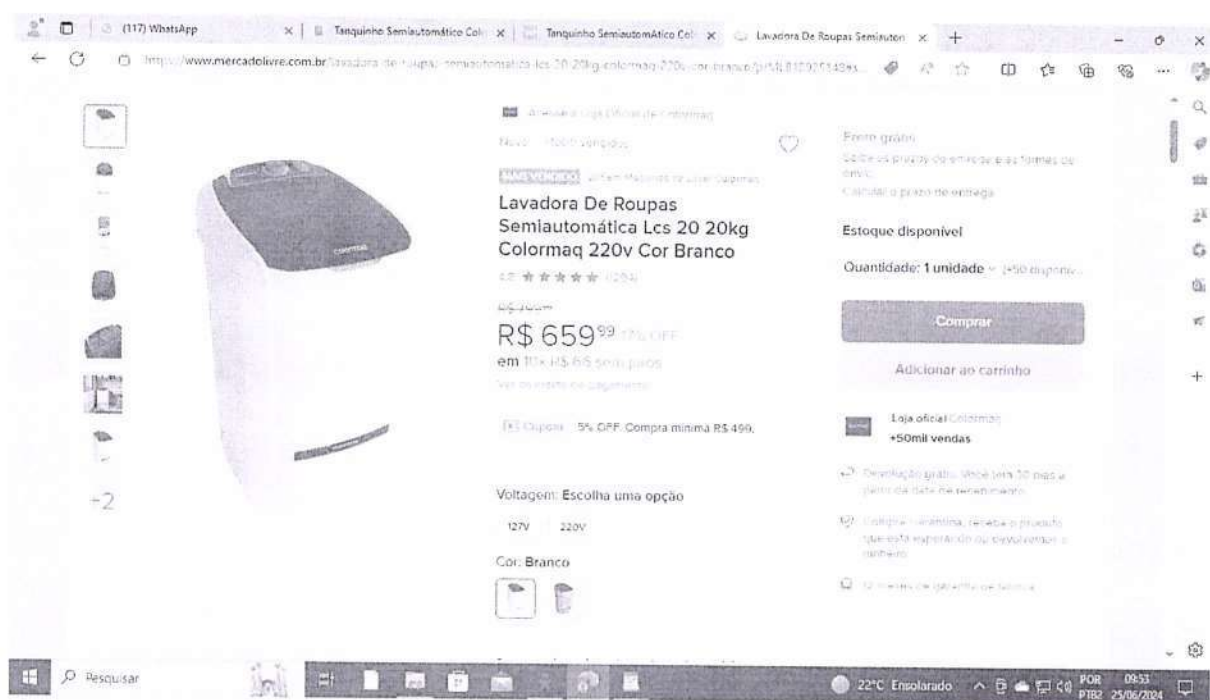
(117) WhatsApp
Tanquinho Semiautomático Col
Tanquinho SemiautomAtico Col
Lavadora De Roupas Semiauton

https://www.mercadolivre.com.br/lavadora-de-roupas-semiautomatica-lcs-20-20kg-colormaq-220v-cor-branco/p/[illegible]

Acessar a Loja Oficial de Colormaq

Novo | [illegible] vendidos

MAIS VENDIDO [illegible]

Lavadora De Roupas Semiautomática Lcs 20 20kg Colormaq 220v Cor Branco

4.8 ★★★★★ (1254)

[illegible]

R$ 659$^{99}$ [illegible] OFF

em 10x R$ 65 sem juros

Ver os meios de pagamento

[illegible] Cupom 5% OFF. Compra mínima R$ 499.

Voltagem: Escolha uma opção

127V 220V

Cor: Branco

+2

Frete grátis

Saiba os prazos de entrega e as formas de envio.

Calcular o prazo de entrega

Estoque disponível

Quantidade: 1 unidade (+50 disponív...

Comprar

Adicionar ao carrinho

Loja oficial Colormaq

+50mil vendas

Devolução grátis. Você tem 30 dias a partir da data de recebimento.

Compra Garantida, receba o produto que está esperando ou devolvemos o dinheiro.

12 meses de garantia de fábrica.

Pesquisar

22°C Ensolarado

POR PTB2

09:53 25/06/2024